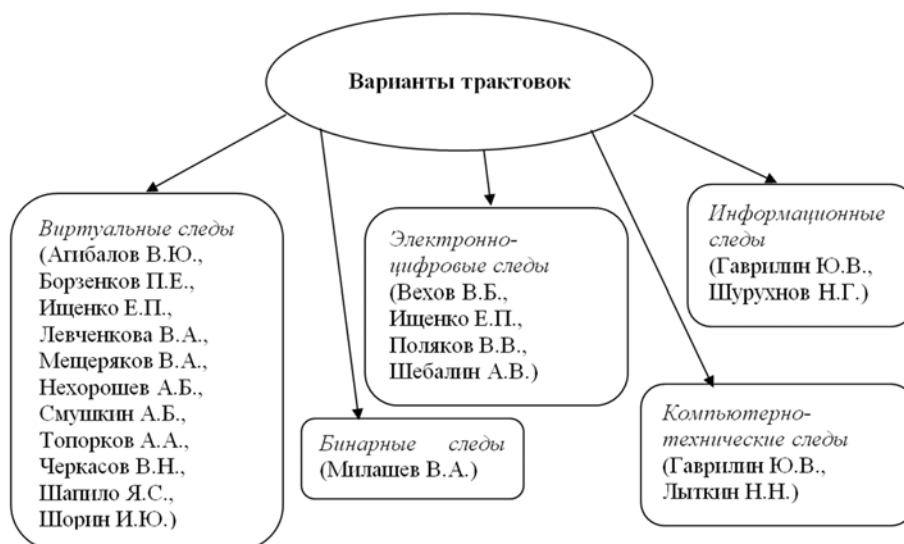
Варианты трактовок

Виртуальные следы (Агибалов В.Ю., Борзенков П.Е., Ищенко Е.П., Левченкова В.А., Мещеряков В.А., Нехорошев А.Б., Смушкин А.Б., Топорков А.А., Черкасов В.Н., Шапило Я.С., Шорин И.Ю.)

Бинарные следы (Милашев В.А.)

Электронно-цифровые следы (Вехов В.Б., Ищенко Е.П., Поляков В.В., Шебалин А.В.)

Компьютерно-технические следы (Гаврилин Ю.В., Лыткин Н.Н.)

Информационные следы (Гаврилин Ю.В., Шурухнов Н.Г.)